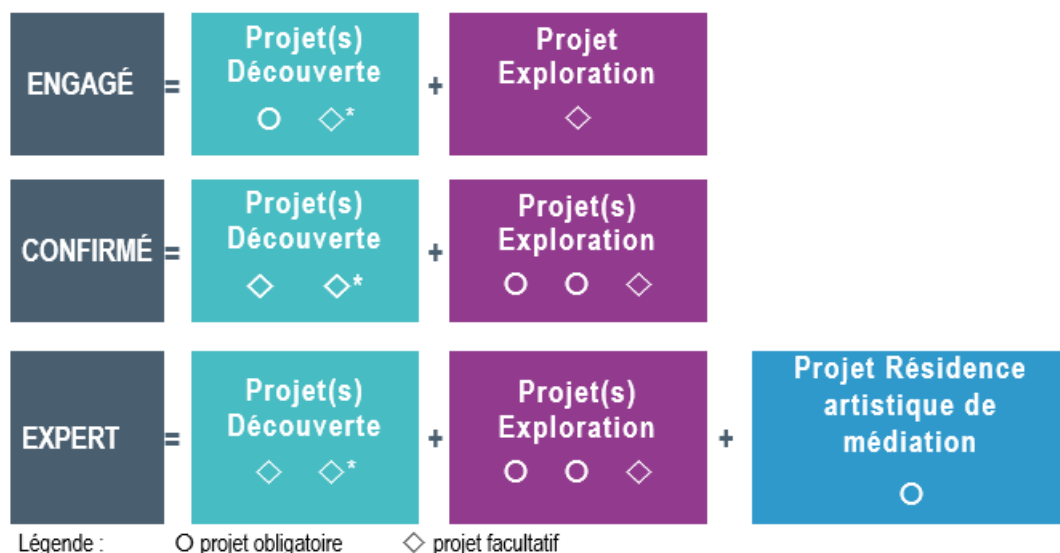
ENGAGÉ = Projet(s) Découverte ○ ◇* + Projet Exploration ◇

CONFIRMÉ = Projet(s) Découverte ◇ ◇* + Projet(s) Exploration ○ ○ ◇

EXPERT = Projet(s) Découverte ◇ ◇* + Projet(s) Exploration ○ ○ ◇ + Projet Résidence artistique de médiation ○

Légende : ○ projet obligatoire ◇ projet facultatif